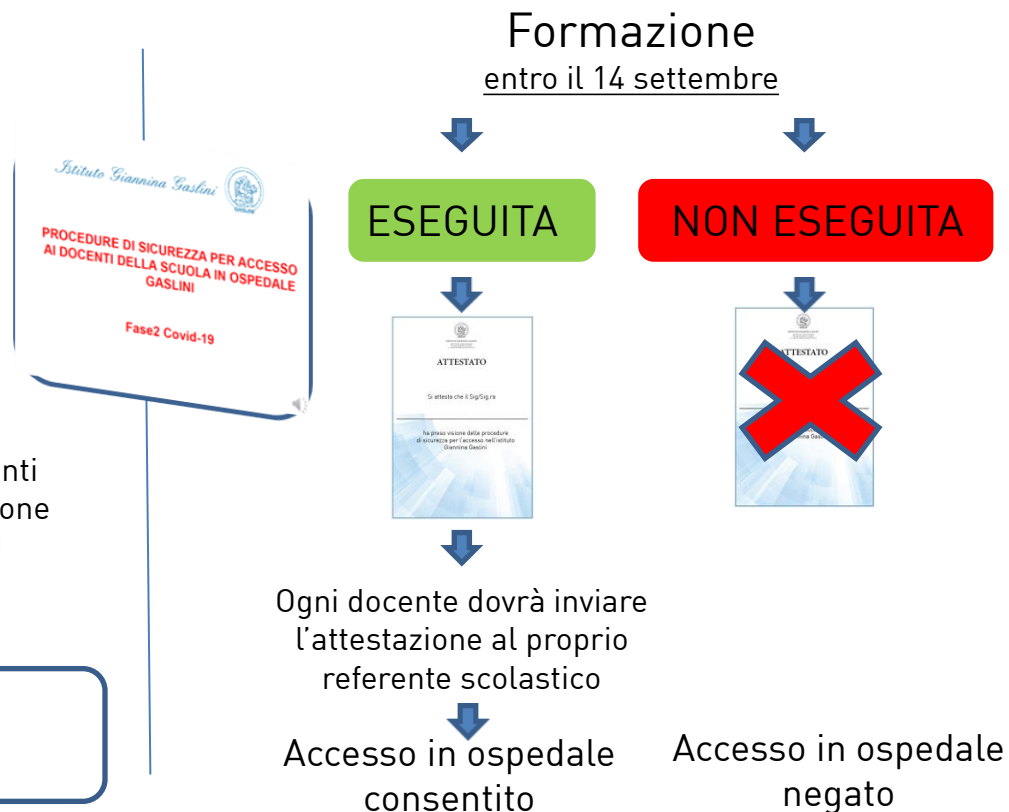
Formazione
entro il 14 settembre

Istituto Giannina Gaslini

PROCEDURE DI SICUREZZA PER ACCESSO AI DOCENTI DELLA SCUOLA IN OSPEDALE GASLINI

Fase2 Covid-19

nti
one

ESEGUITA

NON ESEGUITA

ATTESTATO

Si attesta che il Sig/Sig.ra

ha preso visione delle procedure di sicurezza per l'accesso nell'istituto Giannina Gaslini

ATTESTATO

Ogni docente dovrà inviare l'attestazione al proprio referente scolastico

Accesso in ospedale consentito

Accesso in ospedale negato